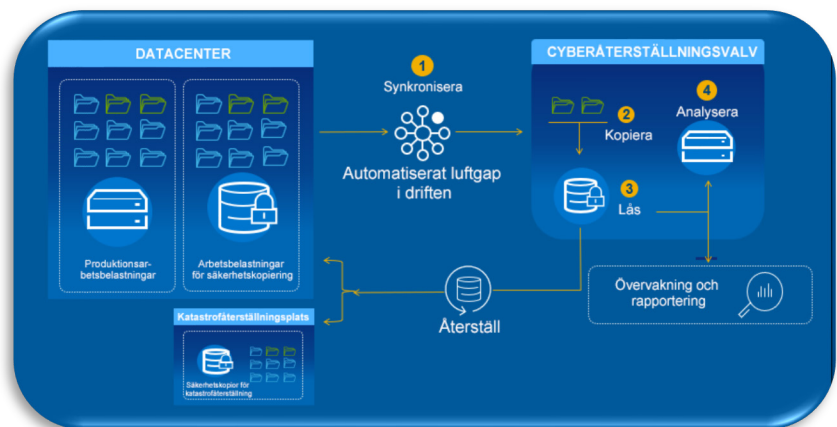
DATACENTER

Produktionsarbetsbelastningar

Arbetsbelastningar för säkerhetskopiering

1
Synkronisera

Automatiserat luftgap i driften

CYBERÅTERSTÄLLNINGSVALV

2
Kopiera

3
Lås

4
Analysera

Övervakning och rapportering

Återställ

Katastrofåterställningsplats

Säkerhetskopior för katastrofåterställning